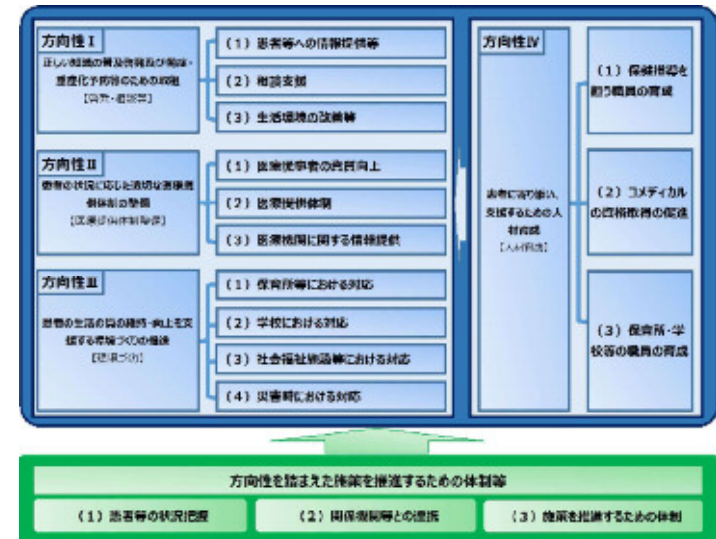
方向性Ⅰ
正しい知識の普及啓発及び発症・重症化予防等のための取組
【啓発・相談等】

（１）患者等への情報提供等
（２）相談支援
（３）生活環境の改善等

方向性Ⅱ
患者の状況に応じた適切な医療提供体制の整備
【医療提供体制等】

（１）医療従事者の資質向上
（２）医療提供体制
（３）医療機関に関する情報提供

方向性Ⅲ
患者の生活の質の維持・向上を支援する環境づくりの推進
【環境づくり】

（１）保育所等における対応
（２）学校における対応
（３）社会福祉施設等における対応
（４）災害時における対応

方向性Ⅳ
患者に寄り添い、支援するための人材育成
【人材育成】

（１）保健指導を担う職員の育成
（２）コメディカルの資格取得の促進
（３）保育所・学校等の職員の育成

方向性を踏まえた施策を推進するための体制等
（１）患者等の状況把握
（２）関係機関等との連携
（３）施策を推進するための体制